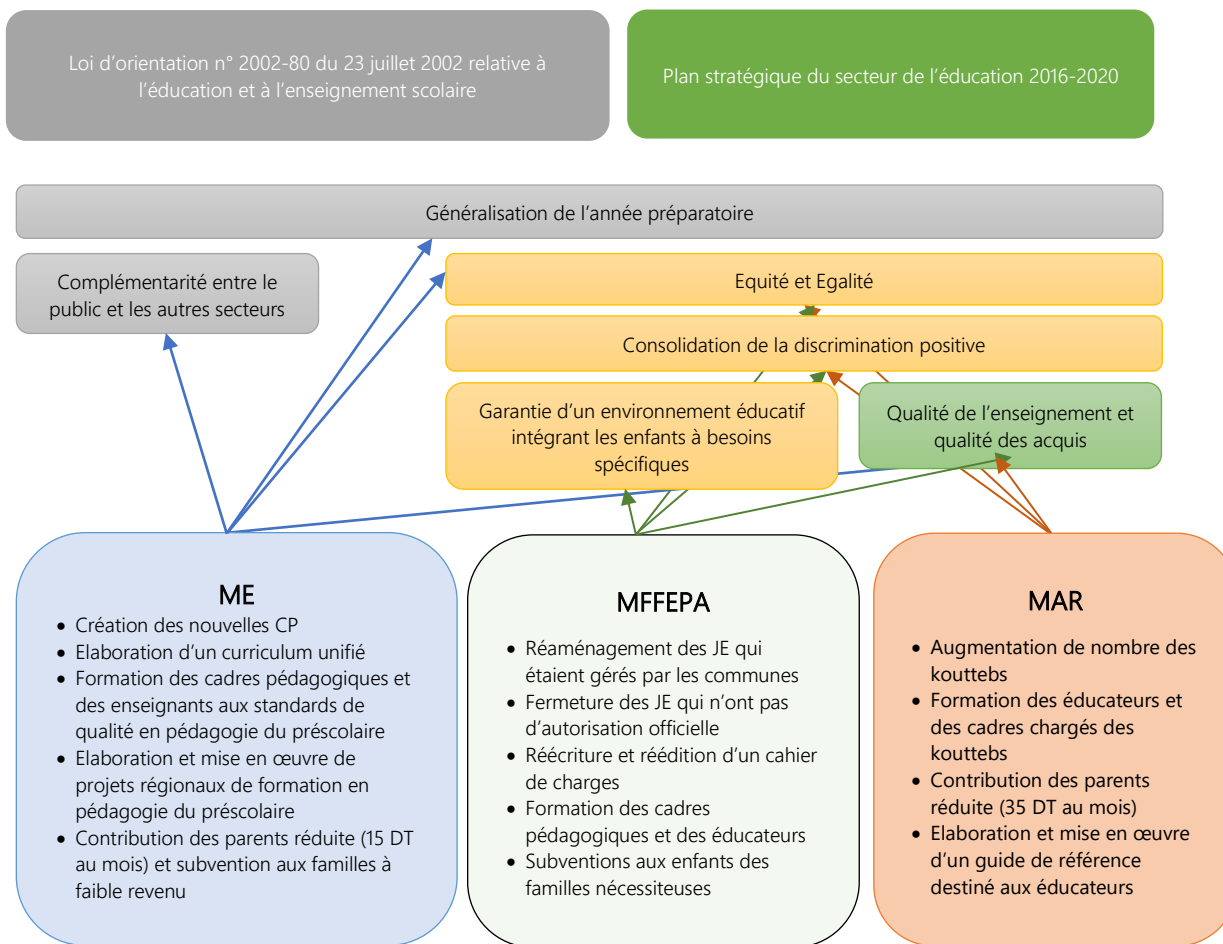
Loi d’orientation n° 2002-80 du 23 juillet 2002 relative à l’éducation et à l’enseignement scolaire

Plan stratégique du secteur de l’éducation 2016-2020

Généralisation de l’année préparatoire

Complémentarité entre le public et les autres secteurs

Equité et Egalité

Consolidation de la discrimination positive

Garantie d’un environnement éducatif intégrant les enfants à besoins spécifiques

Qualité de l’enseignement et qualité des acquis

ME

- Création des nouvelles CP
- Elaboration d’un curriculum unifié
- Formation des cadres pédagogiques et des enseignants aux standards de qualité en pédagogie du préscolaire
- Elaboration et mise en œuvre de projets régionaux de formation en pédagogie du préscolaire
- Contribution des parents réduite (15 DT au mois) et subvention aux familles à faible revenu

MFFEPA

- Réaménagement des JE qui étaient gérés par les communes
- Fermeture des JE qui n’ont pas d’autorisation officielle
- Réécriture et réédition d’un cahier de charges
- Formation des cadres pédagogiques et des éducateurs
- Subventions aux enfants des familles nécessiteuses

MAR

- Augmentation de nombre des kouttebs
- Formation des éducateurs et des cadres chargés des kouttebs
- Contribution des parents réduite (35 DT au mois)
- Elaboration et mise en œuvre d’un guide de référence destiné aux éducateurs